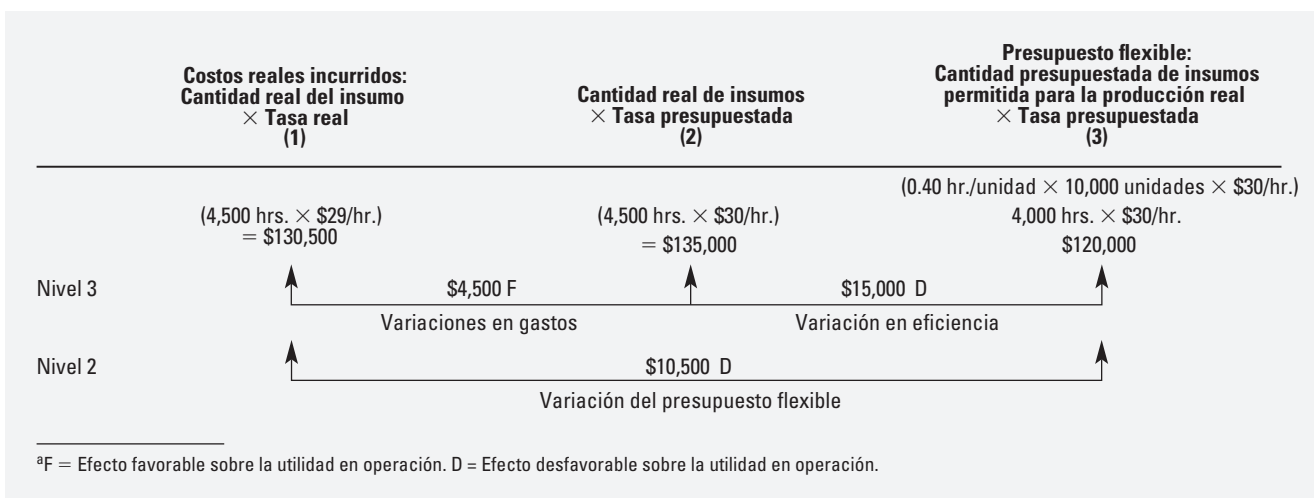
| | Costos reales incurridos: Cantidad real del insumo × Tasa real (1) | | Cantidad real de insumos × Tasa presupuestada (2) | | Presupuesto flexible: Cantidad presupuestada de insumos permitida para la producción real × Tasa presupuestada (3) |
|---|---|---|---|---|---|
| | (4,500 hrs. × \$29/hr.) = \$130,500 | | (4,500 hrs. × \$30/hr.) = \$135,000 | | (0.40 hr./unidad × 10,000 unidades × \$30/hr.) 4,000 hrs. × \$30/hr. \$120,000 |
| Nivel 3 | | \$4,500 F | | \$15,000 D | |
| | | Variaciones en gastos | | Variación en eficiencia | |
| Nivel 2 | | | \$10,500 D | | |
| | | | Variación del presupuesto flexible | | |

$^a$F = Efecto favorable sobre la utilidad en operación. D = Efecto desfavorable sobre la utilidad en operación.